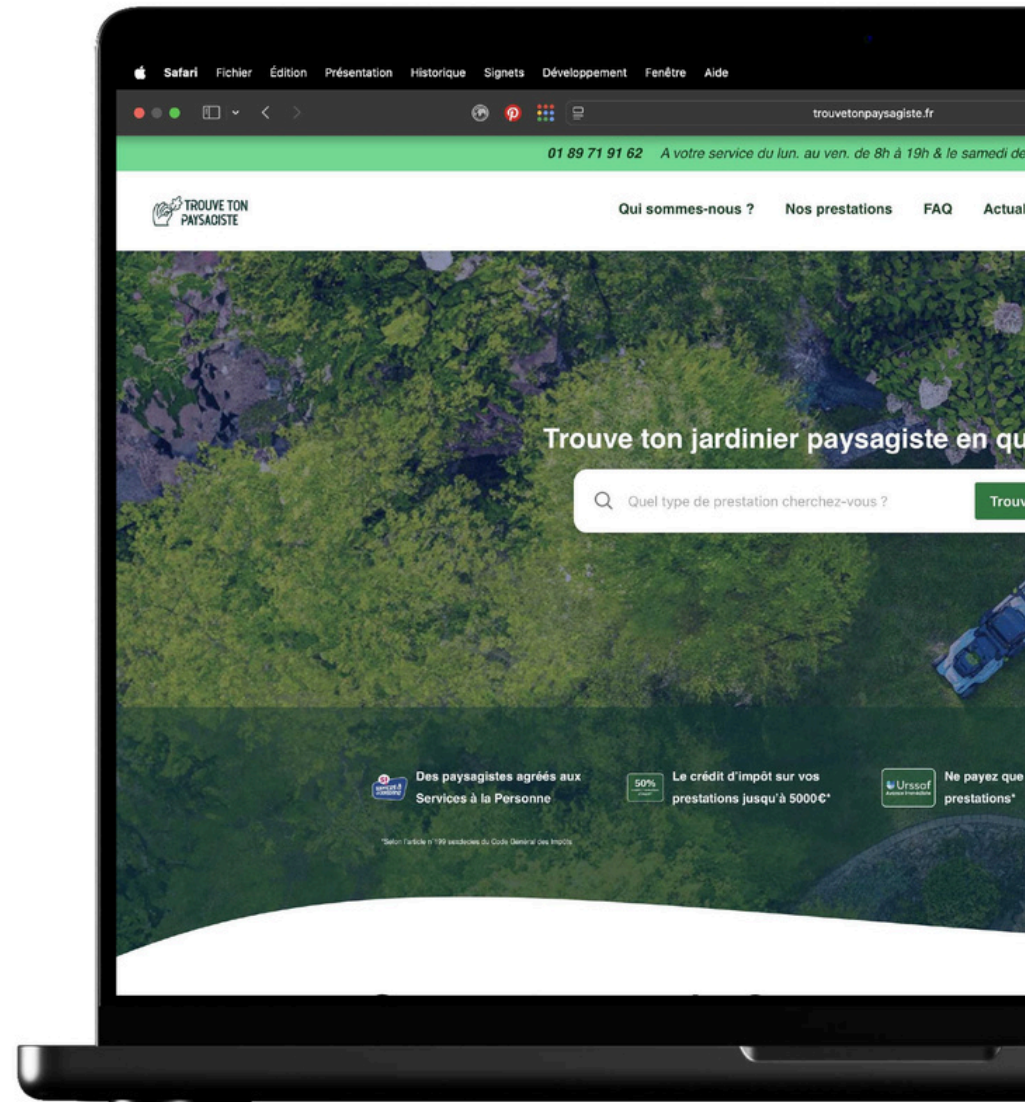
Safari Fichier Édition Présentation Historique Signets Développement Fenêtre Aide

trouvetonpaysagiste.fr

01 89 71 91 62 A votre service du lun. au ven. de 8h à 19h & le samedi de

TROUVE TON PAYSAGISTE

Qui sommes-nous ? Nos prestations FAQ Actual

Trouve ton jardinier paysagiste en qu

Quel type de prestation cherchez-vous ?

Trouv

Des paysagistes agréés aux Services à la Personne

50%

Le crédit d'impôt sur vos prestations jusqu'à 5000€*

Urssaf

Ne payez que prestations*

*Selon l'article n°199 sexdecies du Code Général des Impôts